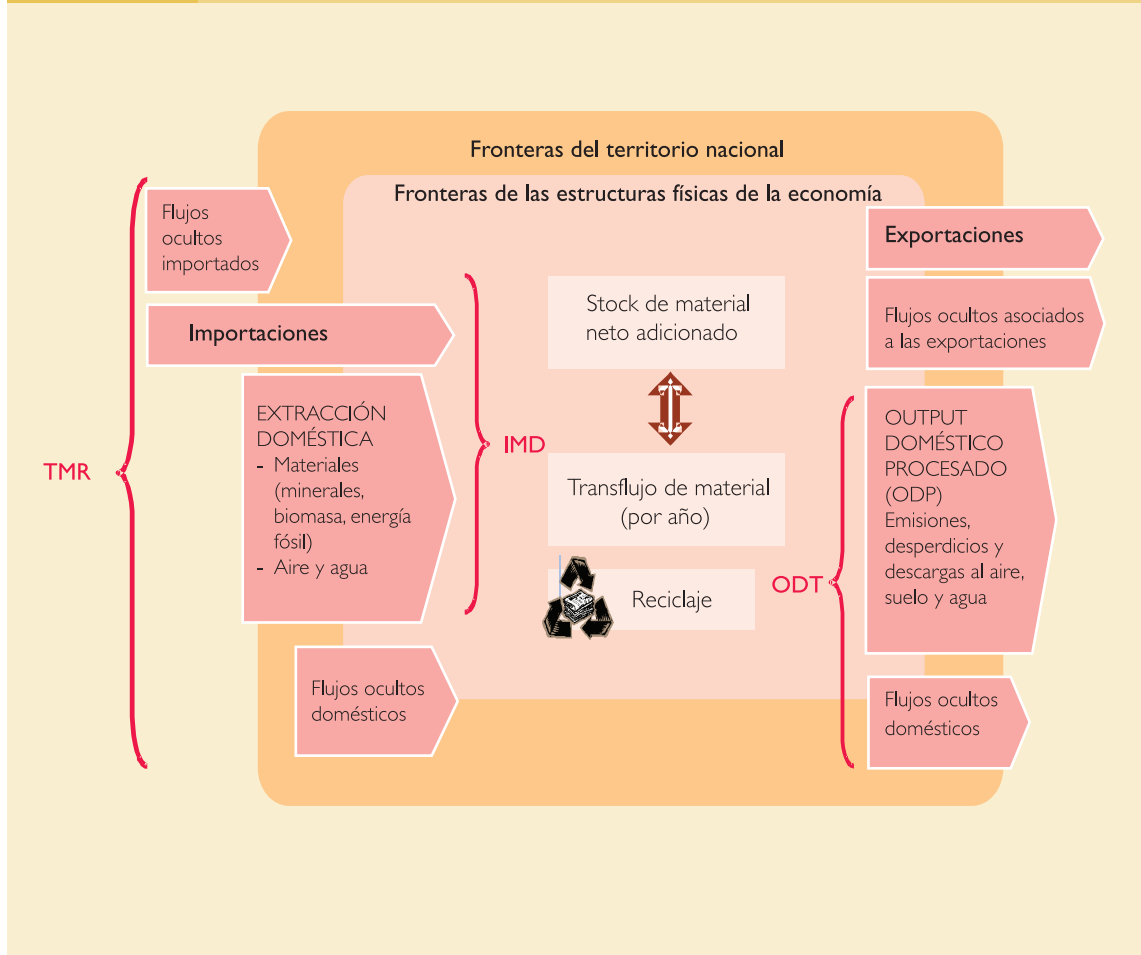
Fronteras del territorio nacional

Fronteras de las estructuras físicas de la economía

TMR

Flujos ocultos importados

Importaciones

EXTRACCIÓN DOMÉSTICA
- Materiales (minerales, biomasa, energía fósil)
- Aire y agua

Flujos ocultos domésticos

IMD

Stock de material neto adicionado

Transflujo de material (por año)

Reciclaje

Exportaciones

Flujos ocultos asociados a las exportaciones

ODT

OUTPUT DOMÉSTICO PROCESADO (ODP)
Emisiones, desperdicios y descargas al aire, suelo y agua

Flujos ocultos domésticos